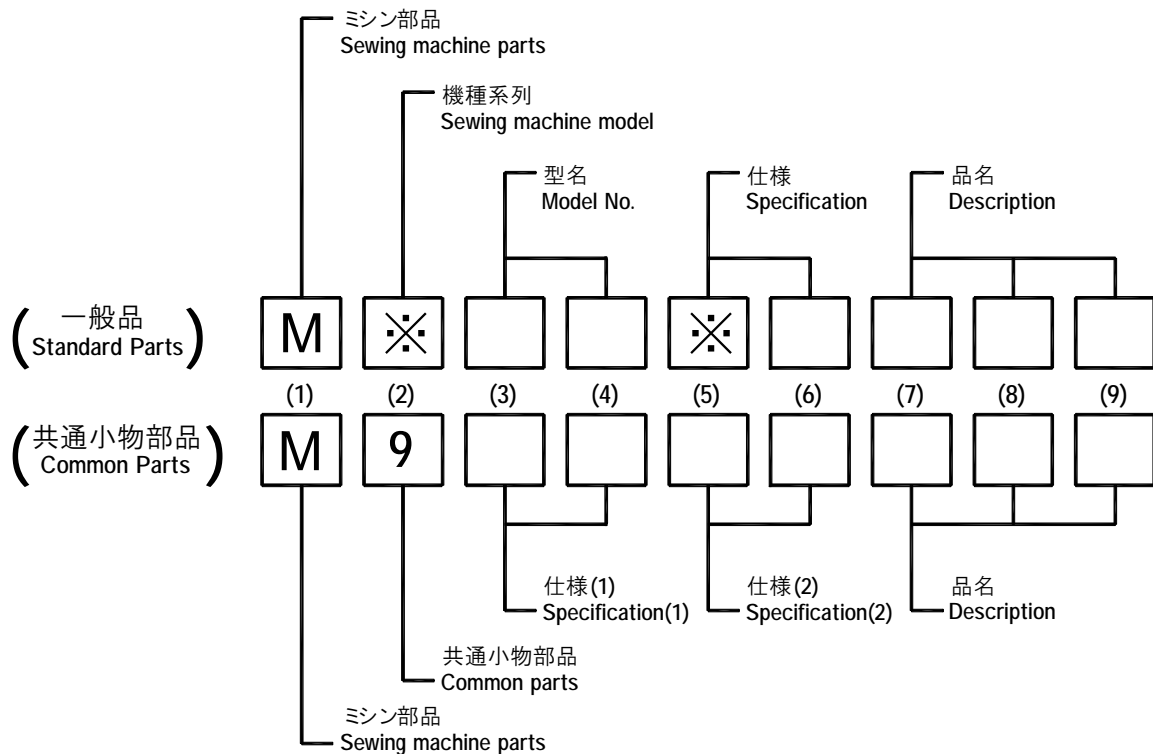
ミシン部品
Sewing machine parts

機種系列
Sewing machine model

型名
Model No.

仕様
Specification

品名
Description

(一般品
Standard Parts)

M ※ ※

(1) (2) (3) (4) (5) (6) (7) (8) (9)

(共通小物部品
Common Parts)

M 9

仕様(1)
Specification(1)

仕様(2)
Specification(2)

品名
Description

共通小物部品
Common parts

ミシン部品
Sewing machine parts